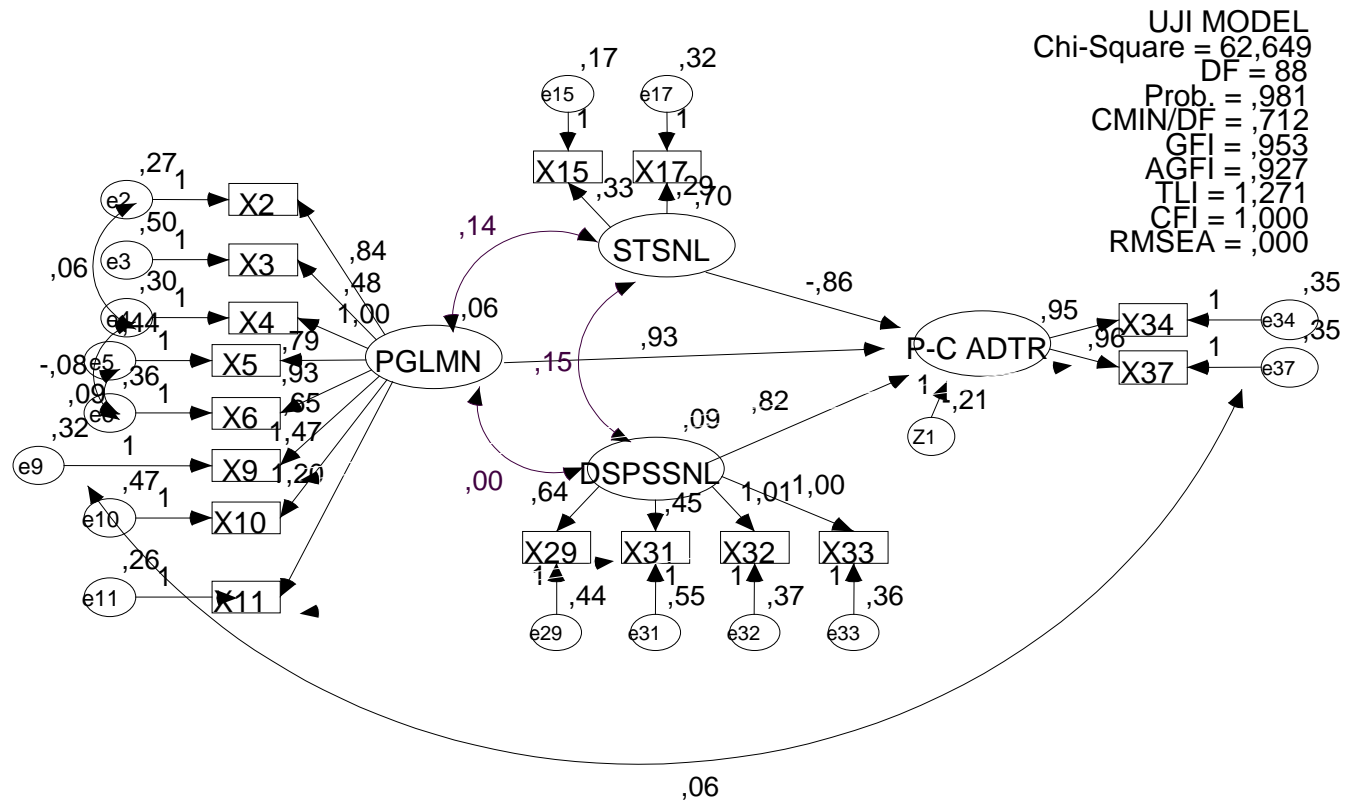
UJI MODEL
Chi-Square = 62,649
DF = 88
Prob. = ,981
CMIN/DF = ,712
GFI = ,953
AGFI = ,927
TLI = 1,271
CFI = 1,000
RMSEA = ,000

,17
e15
1
,32
e17
1
X15
,33
X17
,29
,70
STSNL
,14
,06
,15
,00
,27
e2
1
X2
,50
e3
1
X3
,30
e4
1
X4
,06
,44
e5
1
X5
-,08
,09
,36
e6
1
X6
,32
e9
1
X9
,47
e10
1
X10
,26
e11
1
X11
,84
,48
1,00
,79
,93
,65
1,47
1,20
PGLMN
,93
-,86
P-C ADTR
,95
,96
X34
X37
1
1
,35
,35
e34
e37
1
,21
Z1
,09
,82
DSPSSNL
,64
,45
1,01
1,00
X29
X31
X32
X33
1
1
1
1
,44
,55
,37
,36
e29
e31
e32
e33
,06